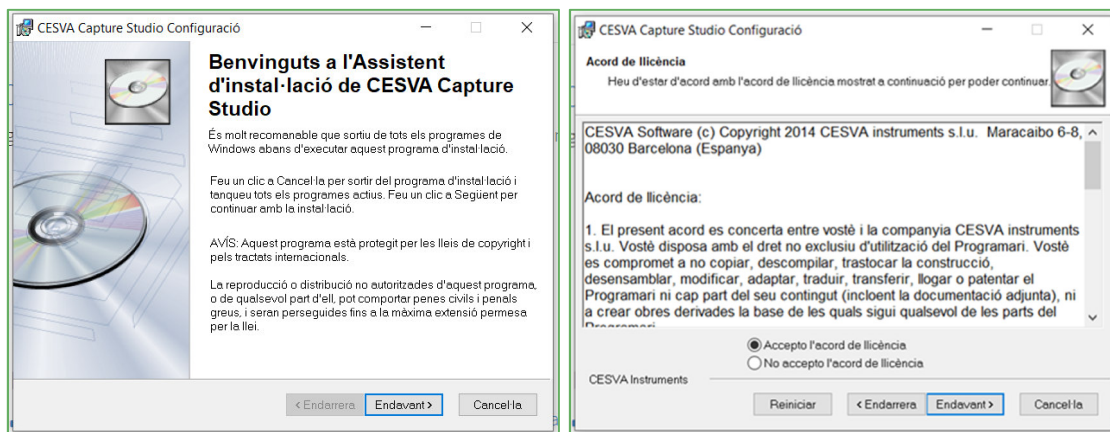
CESVA Capture Studio Configuració

Benvinguts a l'Assistent d'instal·lació de CESVA Capture Studio

És molt recomanable que sortiu de tots els programes de Windows abans d'executar aquest programa d'instal·lació.

Feu un clic a Cancel·la per sortir del programa d'instal·lació i tanqueu tots els programes actius. Feu un clic a Següent per continuar amb la instal·lació.

AVÍS: Aquest programa està protegit per les lleis de copyright i pels tractats internacionals.

La reproducció o distribució no autoritzades d'aquest programa, o de qualsevol part d'ell, pot comportar penes civils i penals greus, i seran perseguides fins a la màxima extensió permesa per la llei.

< Endarrera | Endavant > | Cancel·la

CESVA Capture Studio Configuració

Acord de llicència

Heu d'estar d'acord amb l'acord de llicència mostrat a continuació per poder continuar.

CESVA Software (c) Copyright 2014 CESVA instruments s.l.u. Maracaibo 6-8, 08030 Barcelona (Espanya)

Acord de llicència:

1. El present acord es concerta entre vostè i la companyia CESVA instruments s.l.u. Vostè disposa amb el dret no exclusiu d'utilització del Programari. Vostè es compromet a no copiar, descompilar, trastocar la construcció, desensamblar, modificar, adaptar, traduir, transferir, llogar o patentar el Programari ni cap part del seu contingut (incloent la documentació adjunta), ni a crear obres derivades la base de les quals sigui qualsevol de les parts del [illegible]

Accepto l'acord de llicència
No accepto l'acord de llicència

CESVA Instruments

Reiniciar | < Endarrera | Endavant > | Cancel·la